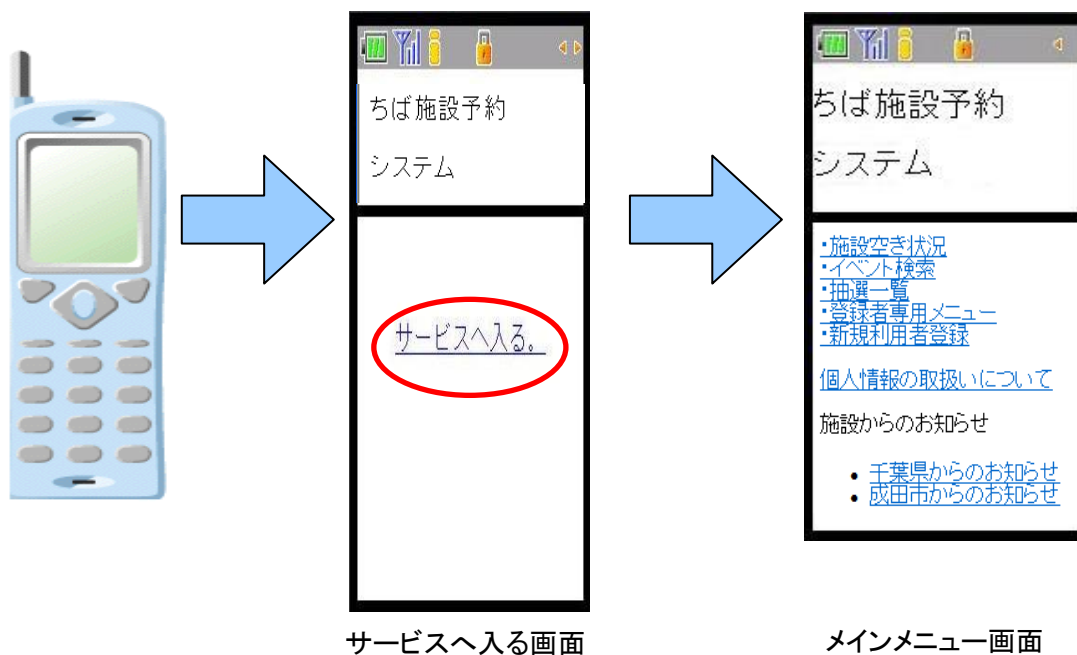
ちば施設予約

システム

サービスへ入る。

サービスへ入る画面

ちば施設予約

システム

・施設空き状況
・イベント検索
・抽選一覧
・登録者専用メニュー
・新規利用者登録

個人情報の取扱いについて

施設からのお知らせ

• 千葉県からのお知らせ
• 成田市からのお知らせ

メインメニュー画面